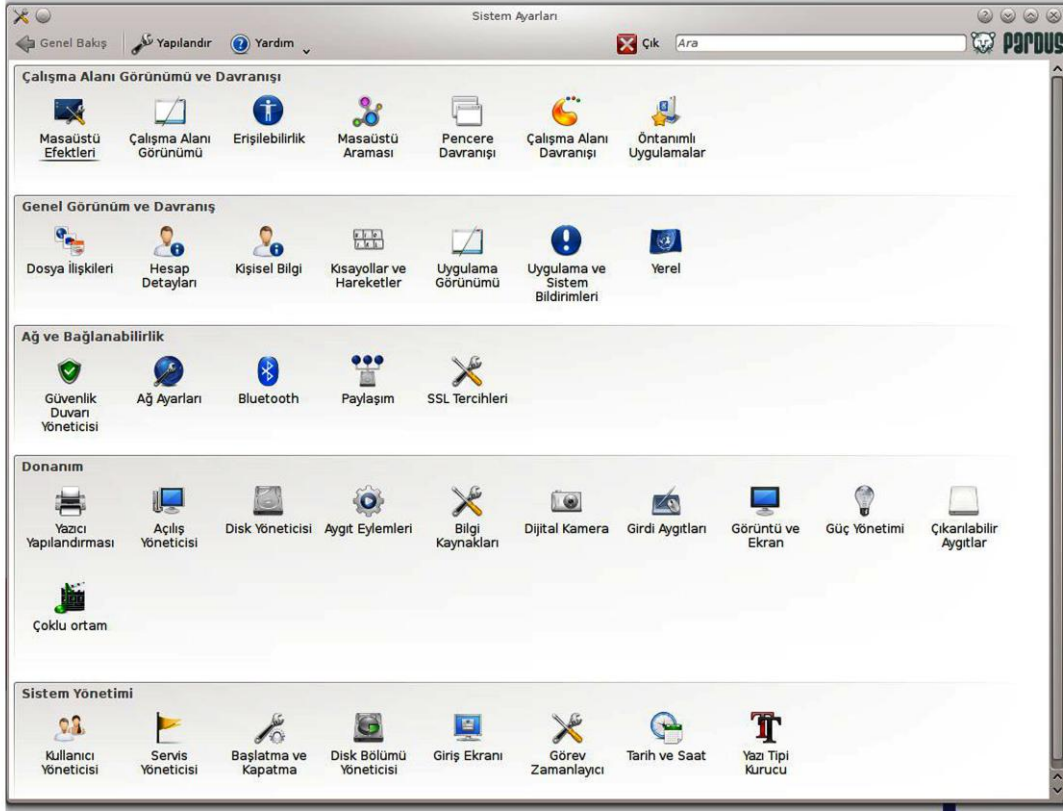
Sistem Ayarları

Genel Bakış
Yapılandır
Yardım
Çık
Ara
PARDUS

Çalışma Alanı Görünümü ve Davranışı

Masaüstü Efektleri
Çalışma Alanı Görünümü
Erişilebilirlik
Masaüstü Araması
Pencere Davranışı
Çalışma Alanı Davranışı
Öntanımlı Uygulamalar

Genel Görünüm ve Davranış

Dosya İlişkileri
Hesap Detayları
Kişisel Bilgi
Kısayollar ve Hareketler
Uygulama Görünümü
Uygulama ve Sistem Bildirimleri
Yerel

Ağ ve Bağlanabilirlik

Güvenlik Duvarı Yöneticisi
Ağ Ayarları
Bluetooth
Paylaşım
SSL Tercihleri

Donanım

Yazıcı Yapılandırması
Açılış Yöneticisi
Disk Yöneticisi
Aygıt Eylemleri
Bilgi Kaynakları
Dijital Kamera
Girdi Aygıtları
Görüntü ve Ekran
Güç Yönetimi
Çıkarılabilir Aygıtlar
Çoklu ortam

Sistem Yönetimi

Kullanıcı Yöneticisi
Servis Yöneticisi
Başlatma ve Kapatma
Disk Bölümü Yöneticisi
Giriş Ekranı
Görev Zamanlayıcı
Tarih ve Saat
Yazı Tipi Kurucu